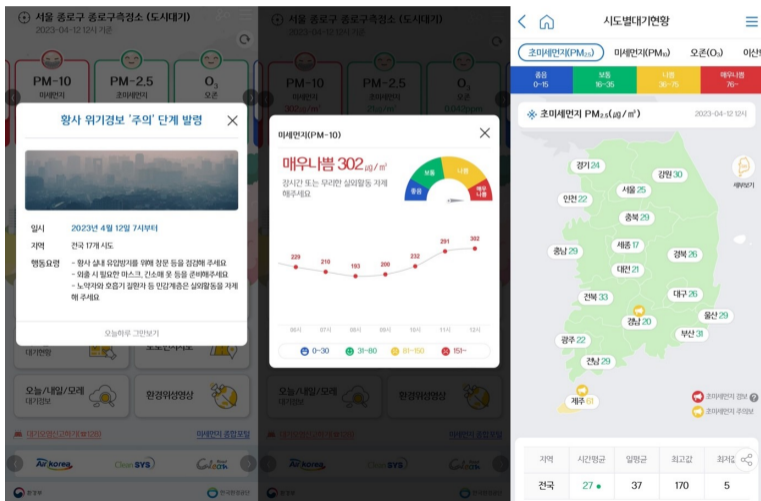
서울 종로구 종로구측정소 (도시대기)
2023-04-12 12시 기준

PM-10
미세먼지

PM-2.5
초미세먼지

$O_3$
오존

황사 위기경보 '주의' 단계 발령

일시 2023년 4월 12일 7시부터
지역 전국 17개 시도
행동요령 - 황사 실내 유입방지를 위해 창문 등을 점검해 주세요
- 외출 시 필요한 마스크, 긴소매 옷 등을 준비해주세요
- 노약자와 호흡기 질환자 등 민감계층은 실외활동을 자제해 주세요

오늘하루 그만보기

대기질정보

오늘/내일/모레
대기정보

환경위성영상

대기오염경보 발령현황

미세먼지 종합포털

AirKorea
CleanSYS

환경부
한국환경공단

서울 종로구 종로구측정소 (도시대기)
2023-04-12 12시 기준

PM-10
미세먼지

PM-2.5
초미세먼지

$O_3$
오존

미세먼지(PM-10)

매우나쁨 302㎍/㎥

장시간 또는 무리한 실외활동 자제해주세요

좋음
보통
나쁨
매우나쁨

229
210
193
200
232
291
302

08시
07시
08시
09시
10시
11시
12시

0~30
31~80
81~150
151~

오늘/내일/모레
대기정보

환경위성영상

대기오염경보 발령현황

미세먼지 종합포털

AirKorea
CleanSYS

시도별대기현황

초미세먼지(PM2.5)
미세먼지(PM10)
오존($O_3$)
이산

좋음
0~15
보통
16~35
나쁨
36~75
매우나쁨
76~

초미세먼지 $PM_{2.5}$(㎍/㎥)
2023-04-12 12시

경기 24
강원 30
서울 25
인천 22
충북 29
세종 17
경북 36
충남 29
대전 21
전북 33
대구 26
경남 20
울산 29
부산 31
광주 22
전남 29
제주 61

세부보기

초미세먼지 경보
초미세먼지 주의보

지역
시간평균
일평균
최고값
최저

전국
27
37
170
5